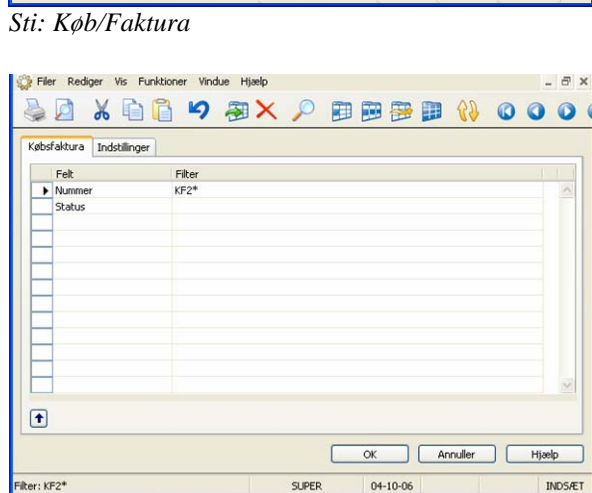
Sti: Køb/Faktura

Filer Rediger Vis Funktioner Vindue Hjælp

Købsfaktura Indstillinger

| Felt | Filter |
|---|---|
| Nummer | KF2* |
| Status | |

OK Annuller Hjælp

Filter: KF2* SUPER 04-10-06 INDSÆT